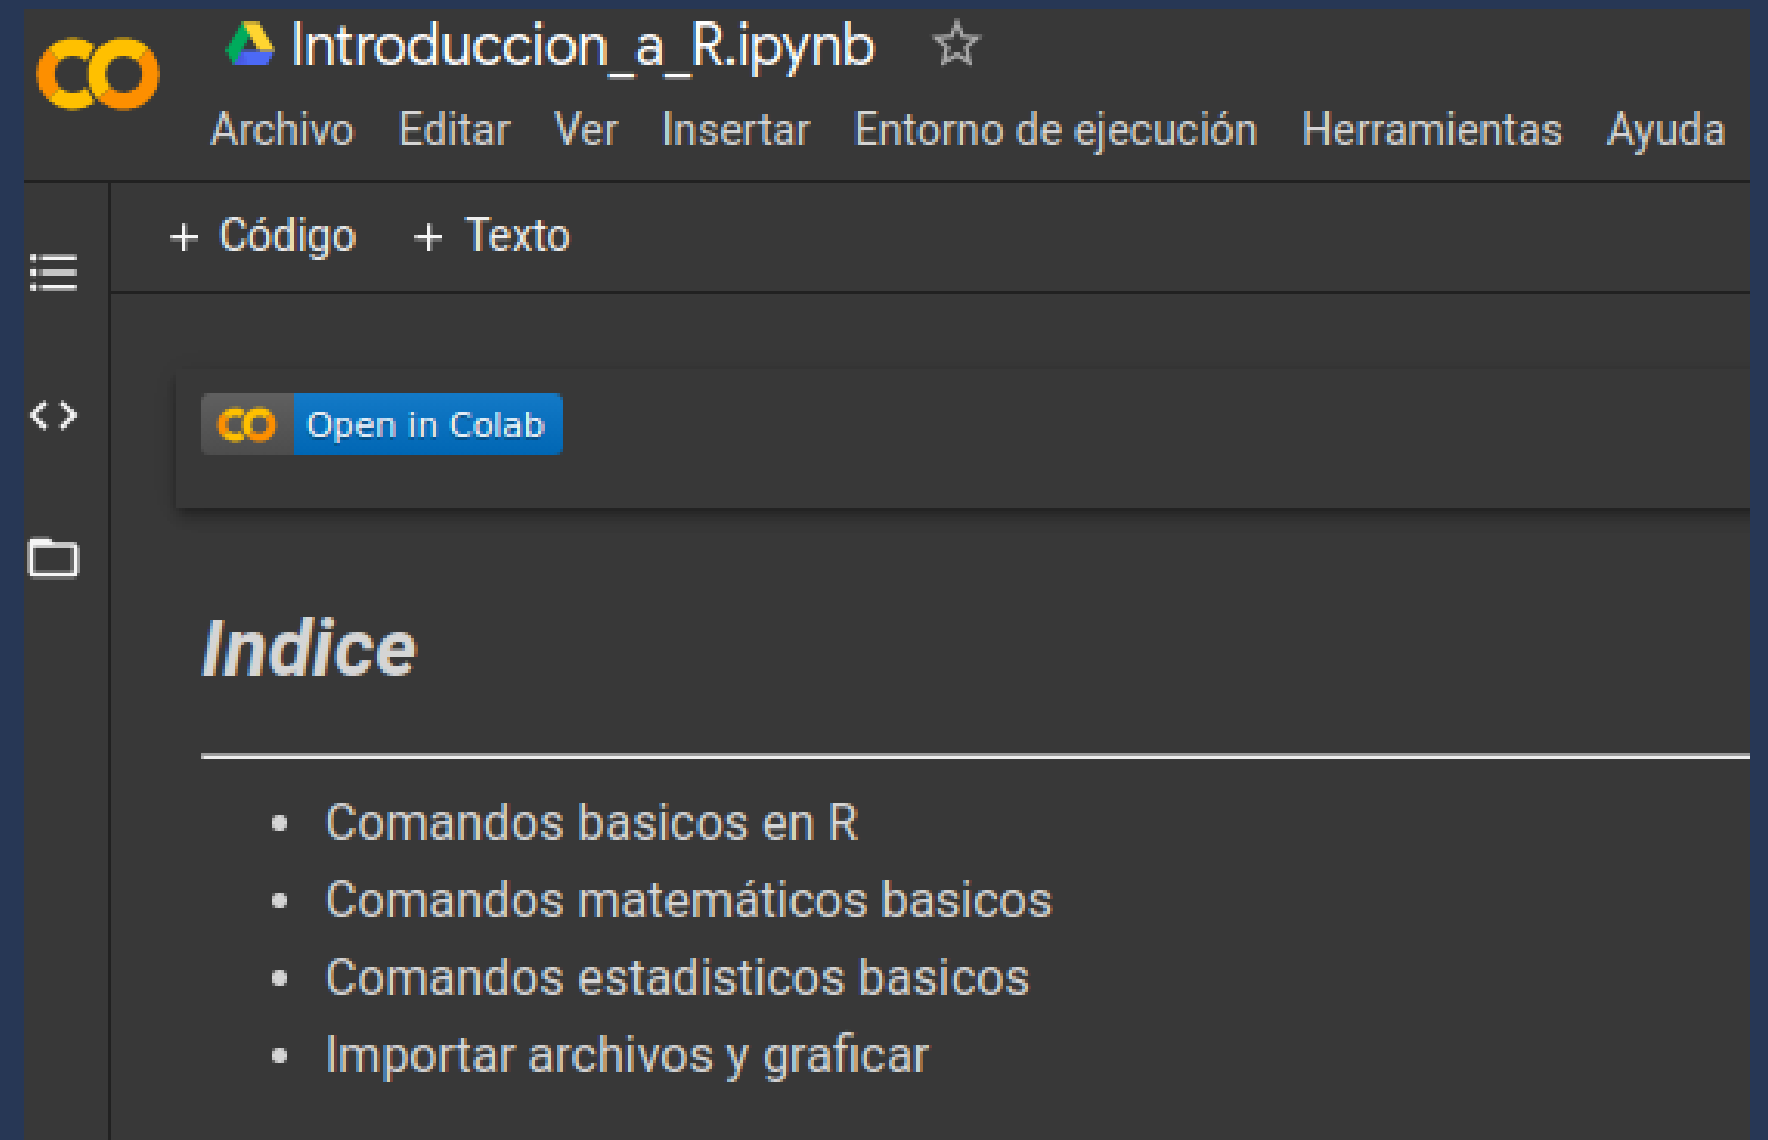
CO Introduccion_a_R.ipynb ☆

Archivo Editar Ver Insertar Entorno de ejecución Herramientas Ayuda

+ Código + Texto

CO Open in Colab

*Indice*

- Comandos basicos en R
- Comandos matemáticos basicos
- Comandos estadisticos basicos
- Importar archivos y graficar